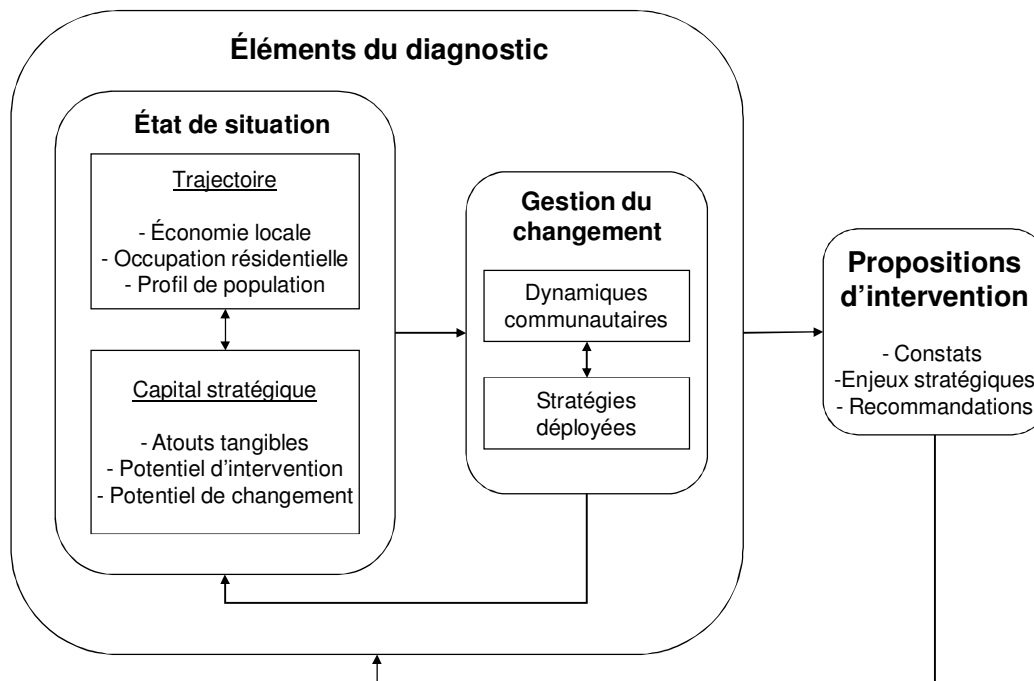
Éléments du diagnostic

État de situation

Trajectoire

- Économie locale
- Occupation résidentielle
- Profil de population

Capital stratégique

- Atouts tangibles
- Potentiel d'intervention
- Potentiel de changement

Gestion du changement

Dynamiques communautaires

Stratégies déployées

Propositions d'intervention

- Constats
-Enjeux stratégiques
- Recommandations